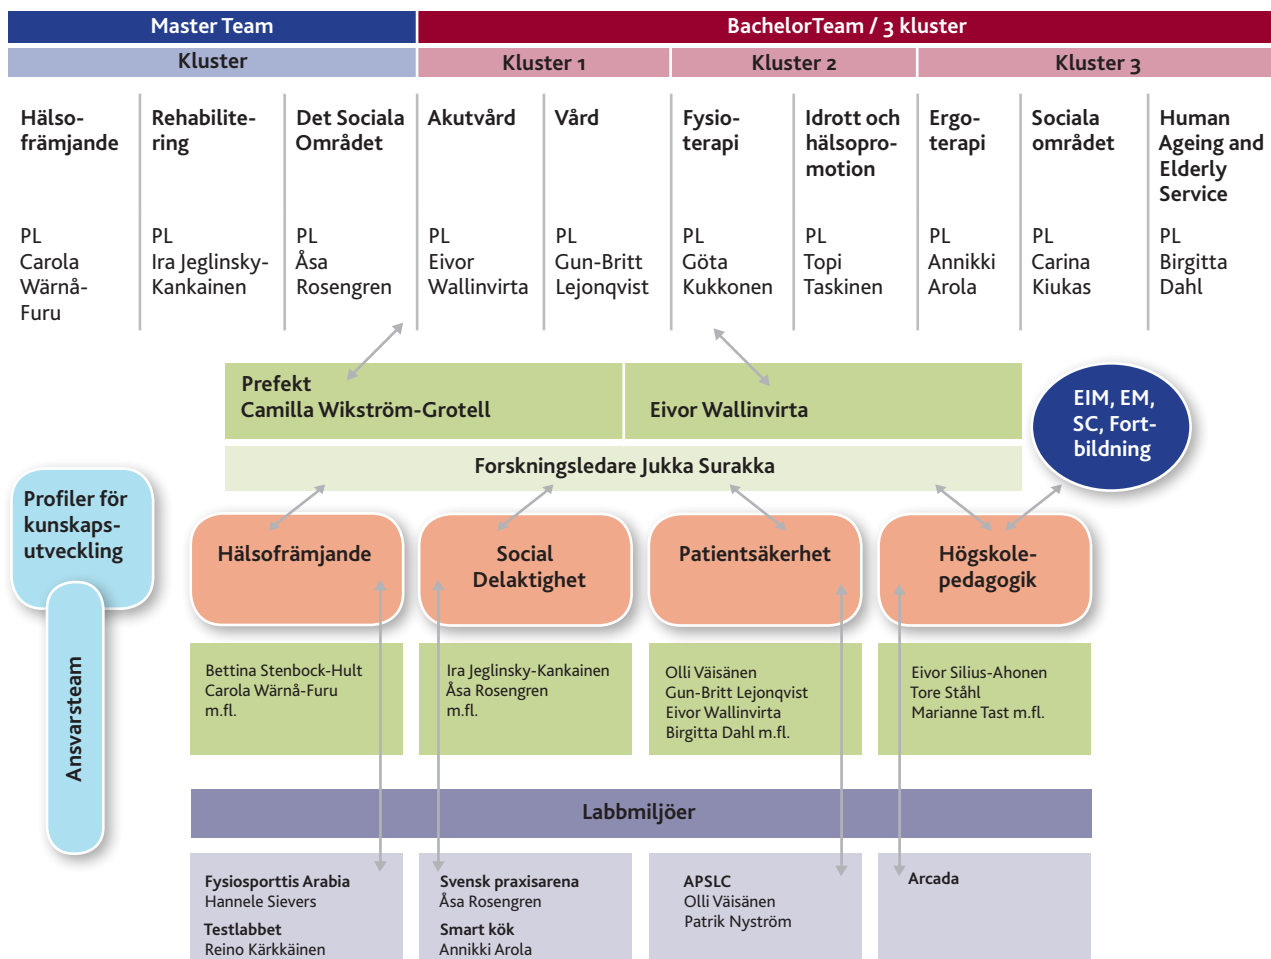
Master Team

BachelorTeam / 3 kluster

Kluster

Kluster 1

Kluster 2

Kluster 3

Hälsofrämjande

PL
Carola Wärnå-Furu

Rehabilitering

PL
Ira Jeglinsky-Kankainen

Det Sociala Området

PL
Åsa Rosengren

Akutvård

PL
Eivor Wallinvirta

Vård

PL
Gun-Britt Lejonqvist

Fysioterapi

PL
Göta Kukkonen

Idrott och hälsopromotion

PL
Topi Taskinen

Ergoterapi

PL
Annikki Arola

Sociala området

PL
Carina Kiukas

Human Ageing and Elderly Service

PL
Birgitta Dahl

Prefekt
Camilla Wikström-Grotell

Eivor Wallinvirta

EIM, EM, SC, Fortbildning

Forskningsledare Jukka Surakka

Profiler för kunskapsutveckling

Ansvarsteam

Hälsofrämjande

Social Delaktighet

Patientsäkerhet

Högskolepedagogik

Bettina Stenbock-Hult
Carola Wärnå-Furu
m.fl.

Ira Jeglinsky-Kankainen
Åsa Rosengren
m.fl.

Olli Väisänen
Gun-Britt Lejonqvist
Eivor Wallinvirta
Birgitta Dahl m.fl.

Eivor Silius-Ahonen
Tore Ståhl
Marianne Tast m.fl.

Labbmiljöer

Fysiosporttis Arabia
Hannele Sievers
Testlabbet
Reino Kärkkäinen

Svensk praxisarena
Åsa Rosengren
Smart kök
Annikki Arola

APSLC
Olli Väisänen
Patrik Nyström

Arcada